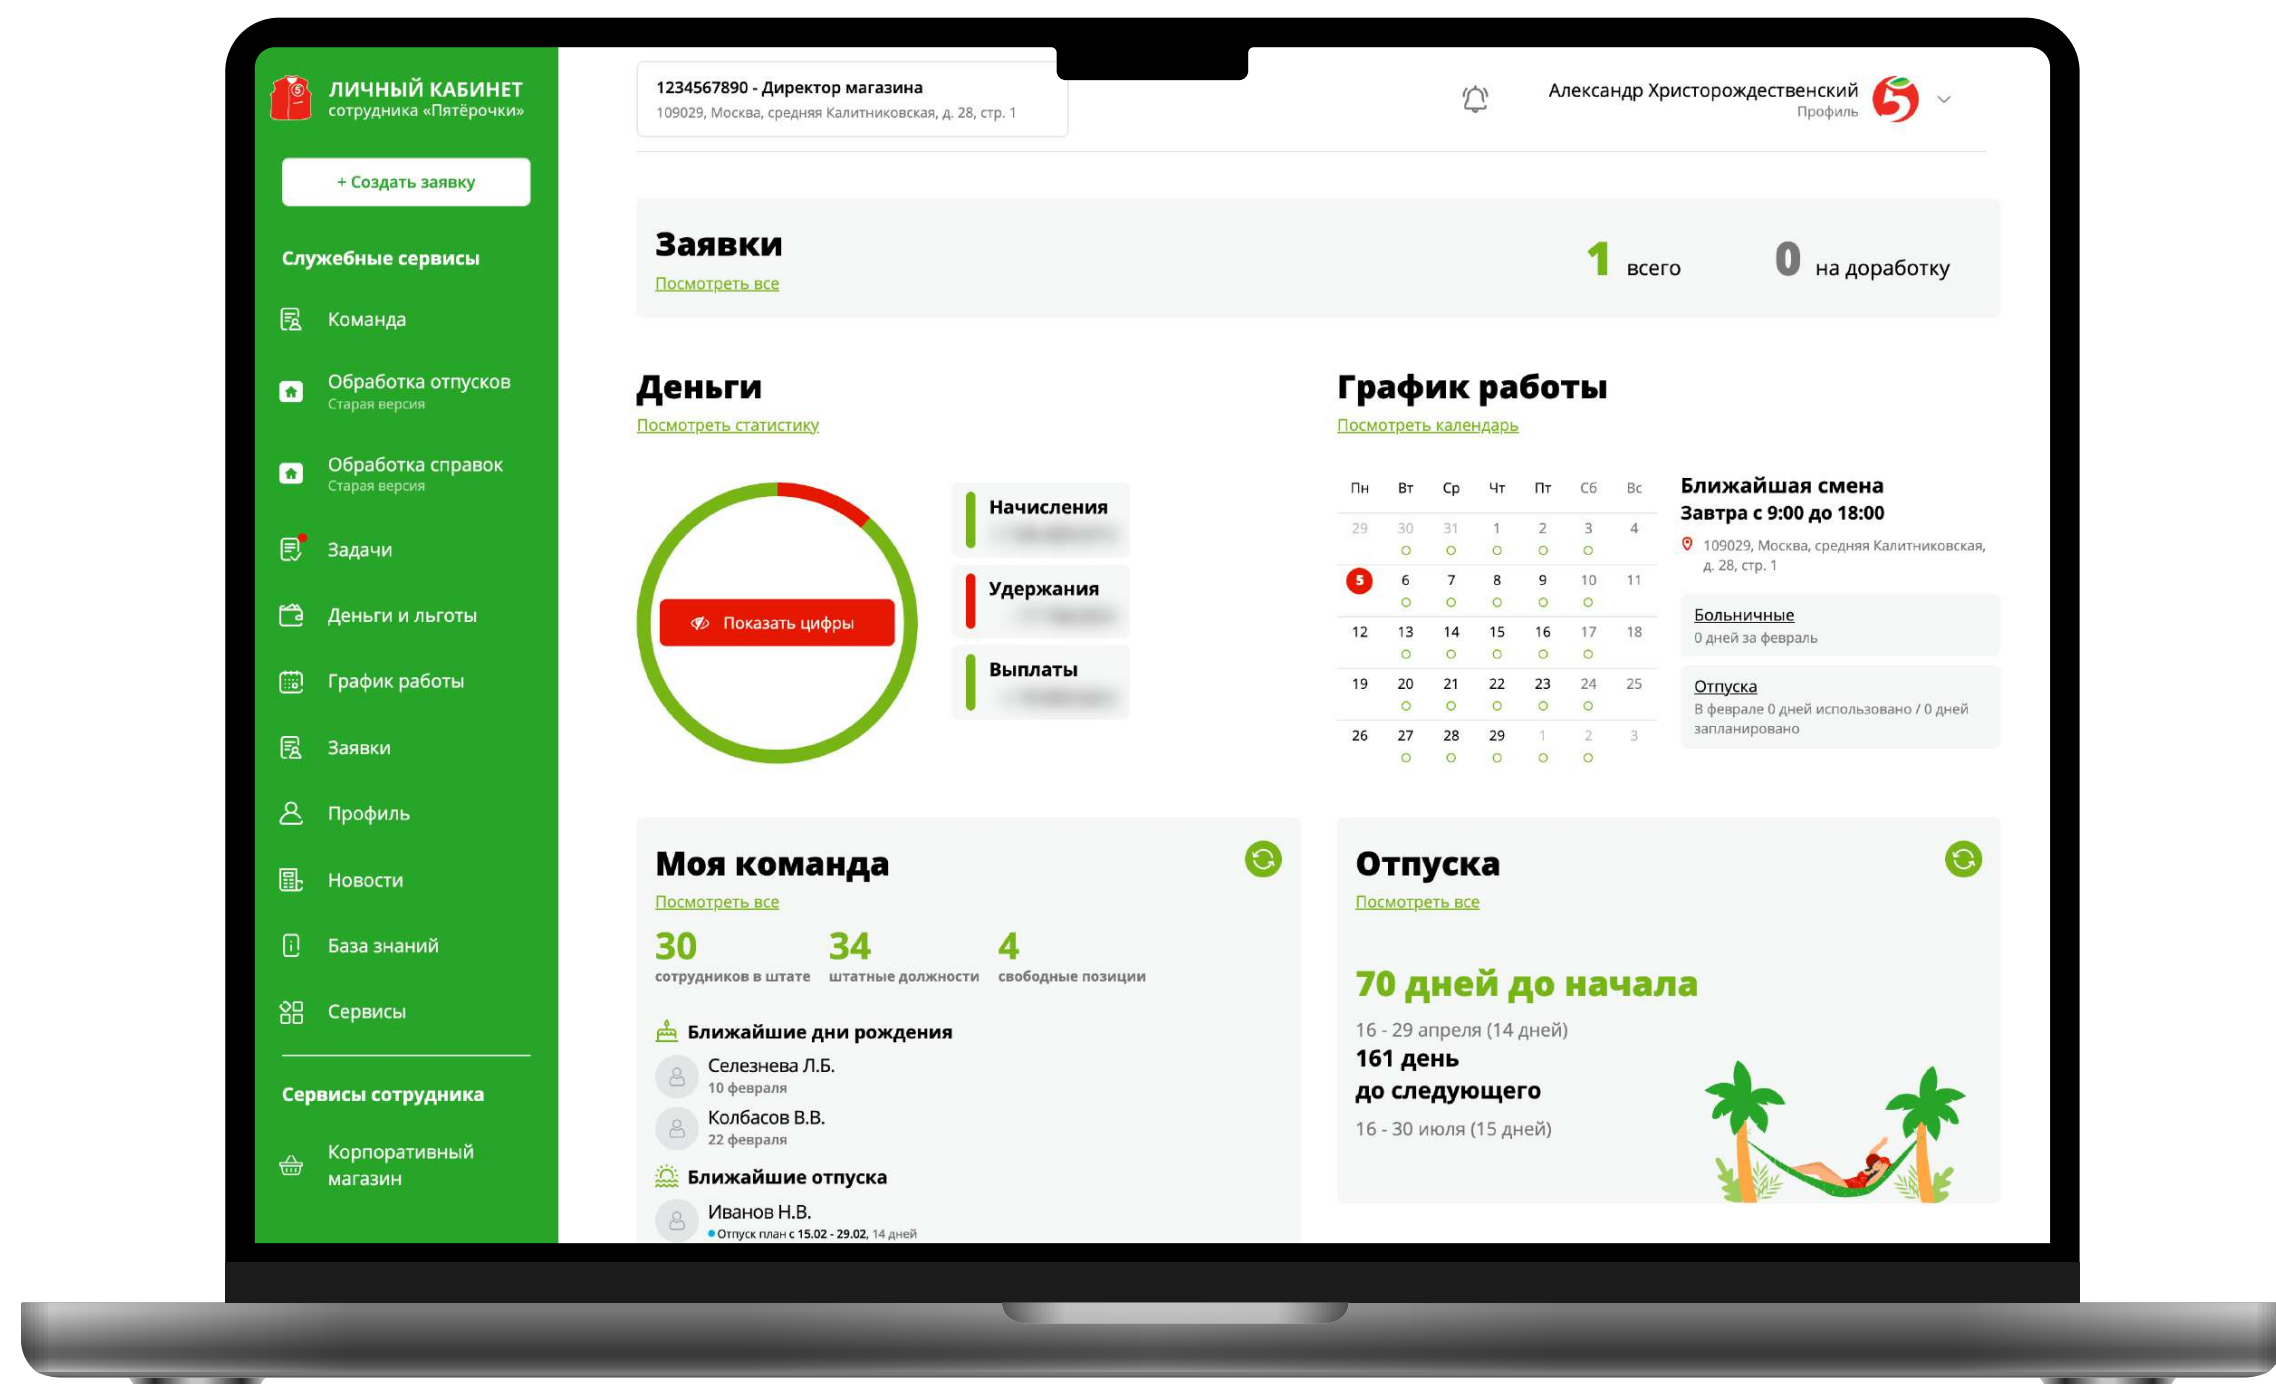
ЛИЧНЫЙ КАБИНЕТ
сотрудника «Пятёрочки»

+ Создать заявку

Служебные сервисы

Команда

Обработка отпусков
Старая версия

Обработка справок
Старая версия

Задачи

Деньги и льготы

График работы

Заявки

Профиль

Новости

База знаний

Сервисы

Сервисы сотрудника

Корпоративный магазин

1234567890 - Директор магазина
109029, Москва, средняя Калитниковская, д. 28, стр. 1

Александр Христорождественский
Профиль

Заявки
Посмотреть все

1 всего

0 на доработку

Деньги
Посмотреть статистику

Показать цифры

Начисления
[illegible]

Удержания
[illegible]

Выплаты
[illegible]

График работы
Посмотреть календарь

| Пн | Вт | Ср | Чт | Пт | Сб | Вс |
|---|---|---|---|---|---|---|
| 29 | 30 | 31 | 1 | 2 | 3 | 4 |
| 5 | 6 | 7 | 8 | 9 | 10 | 11 |
| 12 | 13 | 14 | 15 | 16 | 17 | 18 |
| 19 | 20 | 21 | 22 | 23 | 24 | 25 |
| 26 | 27 | 28 | 29 | 1 | 2 | 3 |

Ближайшая смена
Завтра с 9:00 до 18:00
109029, Москва, средняя Калитниковская, д. 28, стр. 1

Больничные
0 дней за февраль

Отпуска
В феврале 0 дней использовано / 0 дней запланировано

Моя команда
Посмотреть все

30
сотрудников в штате

34
штатные должности

4
свободные позиции

Ближайшие дни рождения

Селезнева Л.Б.
10 февраля

Колбасов В.В.
22 февраля

Ближайшие отпуска

Иванов Н.В.
Отпуск план с 15.02 - 29.02, 14 дней

Отпуска
Посмотреть все

70 дней до начала
16 - 29 апреля (14 дней)
161 день
до следующего
16 - 30 июля (15 дней)